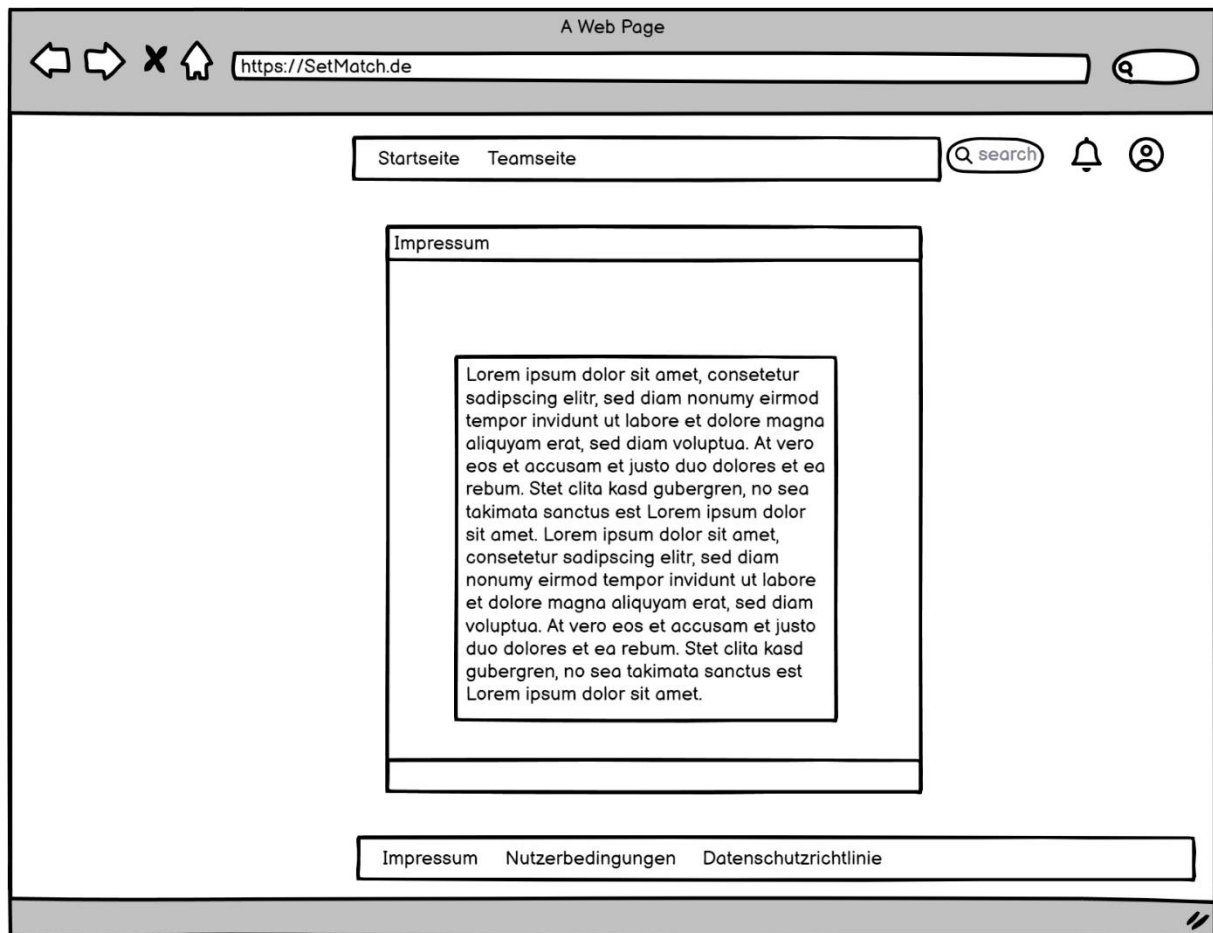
A Web Page

https://SetMatch.de

Startseite Teamseite

search

Impressum

Lorem ipsum dolor sit amet, consetetur sadipscing elitr, sed diam nonumy eirmod tempor invidunt ut labore et dolore magna aliquyam erat, sed diam voluptua. At vero eos et accusam et justo duo dolores et ea rebum. Stet clita kasd gubergren, no sea takimata sanctus est Lorem ipsum dolor sit amet. Lorem ipsum dolor sit amet, consetetur sadipscing elitr, sed diam nonumy eirmod tempor invidunt ut labore et dolore magna aliquyam erat, sed diam voluptua. At vero eos et accusam et justo duo dolores et ea rebum. Stet clita kasd gubergren, no sea takimata sanctus est Lorem ipsum dolor sit amet.

Impressum Nutzerbedingungen Datenschutzrichtlinie